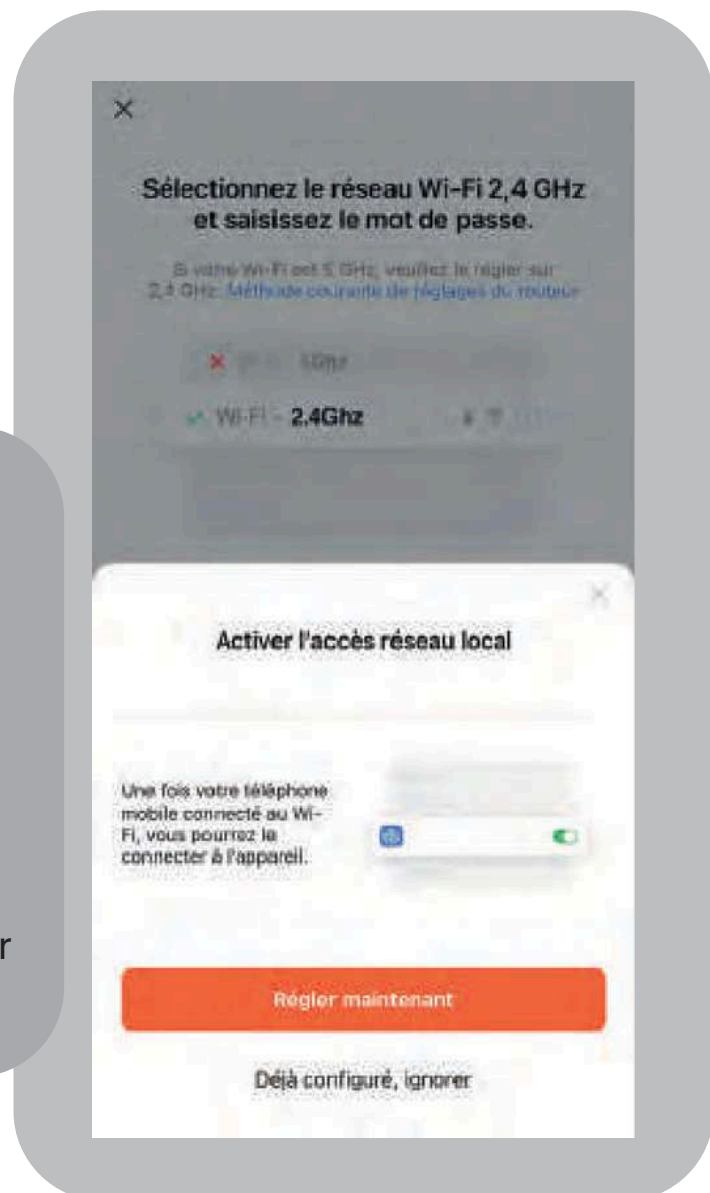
×

Sélectionnez le réseau Wi-Fi 2,4 GHz et saisissez le mot de passe.

Si votre Wi-Fi est 5 GHz, veuillez le régler sur 2,4 GHz. Méthode courante de réglages du routeur

× Wi-Fi - 5Ghz

✓ Wi-Fi - 2.4Ghz

×

Activer l'accès réseau local

Une fois votre téléphone mobile connecté au Wi-Fi, vous pourrez le connecter à l'appareil.

r

Régler maintenant

Déjà configuré, ignorer